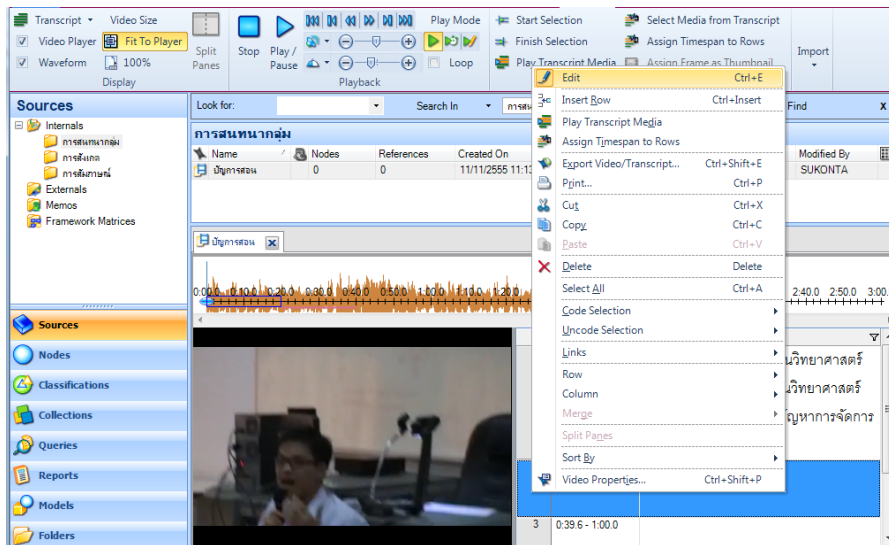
Transcript ▾ Video Size
Video Player Fit To Player
Waveform 100%
Display
Split Panes
Stop Play / Pause
Play Mode
Loop
Playback
Start Selection
Finish Selection
Play Transcript Media
Select Media from Transcript
Assign Timespan to Rows
Assign Frame as Thumbnail
Import

Sources
Internals
การสนทนากลุ่ม
การสังเกต
การสัมภาษณ์
Externals
Memos
Framework Matrices

Look for: Search In การสน
Find
การสนทนากลุ่ม
Name Nodes References Created On Modified By
ปัญการสอน 0 0 11/11/2555 11:1 SUKONTA

ปัญการสอน

0:00.0 0:10.0 0:20.0 0:30.0 0:40.0 0:50.0 1:00.0 1:10.0 1:20.0 2:40.0 2:50.0 3:00.

Sources
Nodes
Classifications
Collections
Queries
Reports
Models
Folders

วิทยาศาสตร์
วิทยาศาสตร์
ญหาการจัดการ
3 0:39.6 - 1:00.0

Edit Ctrl+E
Insert Row Ctrl+Insert
Play Transcript Media
Assign Timespan to Rows
Export Video/Transcript... Ctrl+Shift+E
Print... Ctrl+P
Cut Ctrl+X
Copy Ctrl+C
Paste Ctrl+V
Delete Delete
Select All Ctrl+A
Code Selection
Uncode Selection
Links
Row
Column
Merge
Split Panes
Sort By
Video Properties... Ctrl+Shift+P